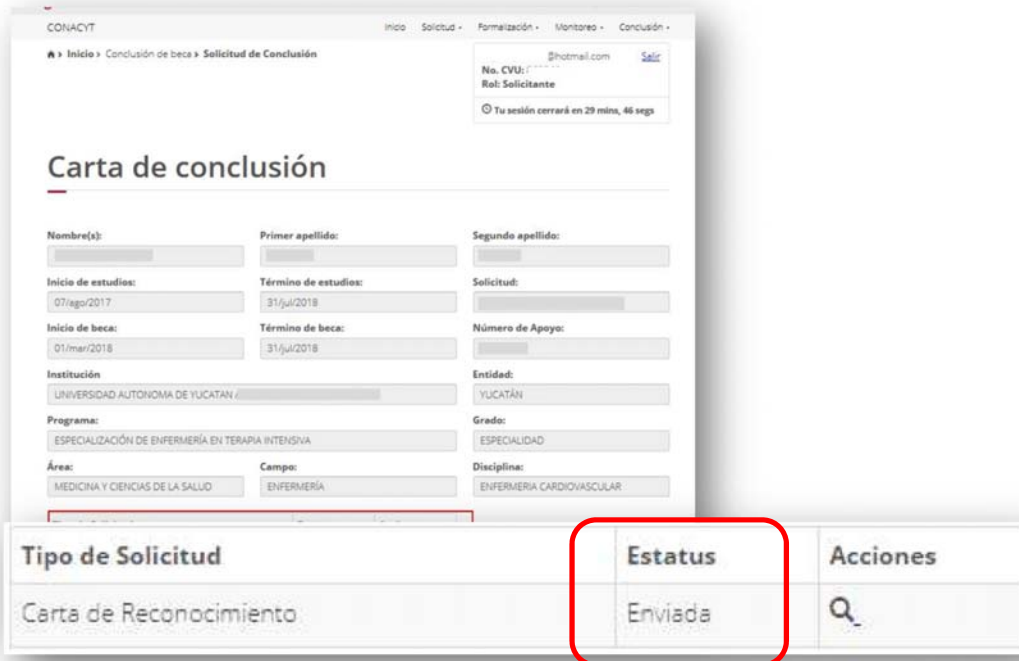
CONACYT

Inicio Solicitud - Formalización - Monitoreo - Conclusión -

Inicio > Conclusión de beca > Solicitud de Conclusión

@hotmail.com Salir
No. CVU:
Rol: Solicitante

Tu sesión cerrará en 29 mins, 46 segs

Carta de conclusión

Nombre(s):

Primer apellido:

Segundo apellido:

Inicio de estudios:
07/ago/2017

Término de estudios:
31/jul/2018

Solicitud:

Inicio de beca:
01/mar/2018

Término de beca:
31/jul/2018

Número de Apoyo:

Institución
UNIVERSIDAD AUTONOMA DE YUCATAN /

Entidad:
YUCATÁN

Programa:
ESPECIALIZACIÓN DE ENFERMERÍA EN TERAPIA INTENSIVA

Grado:
ESPECIALIDAD

Área:
MEDICINA Y CIENCIAS DE LA SALUD

Campo:
ENFERMERÍA

Disciplina:
ENFERMERIA CARDIOVASCULAR

| Tipo de Solicitud | Estatus | Acciones |
|---|---|---|
| Carta de Reconocimiento | Enviada | |